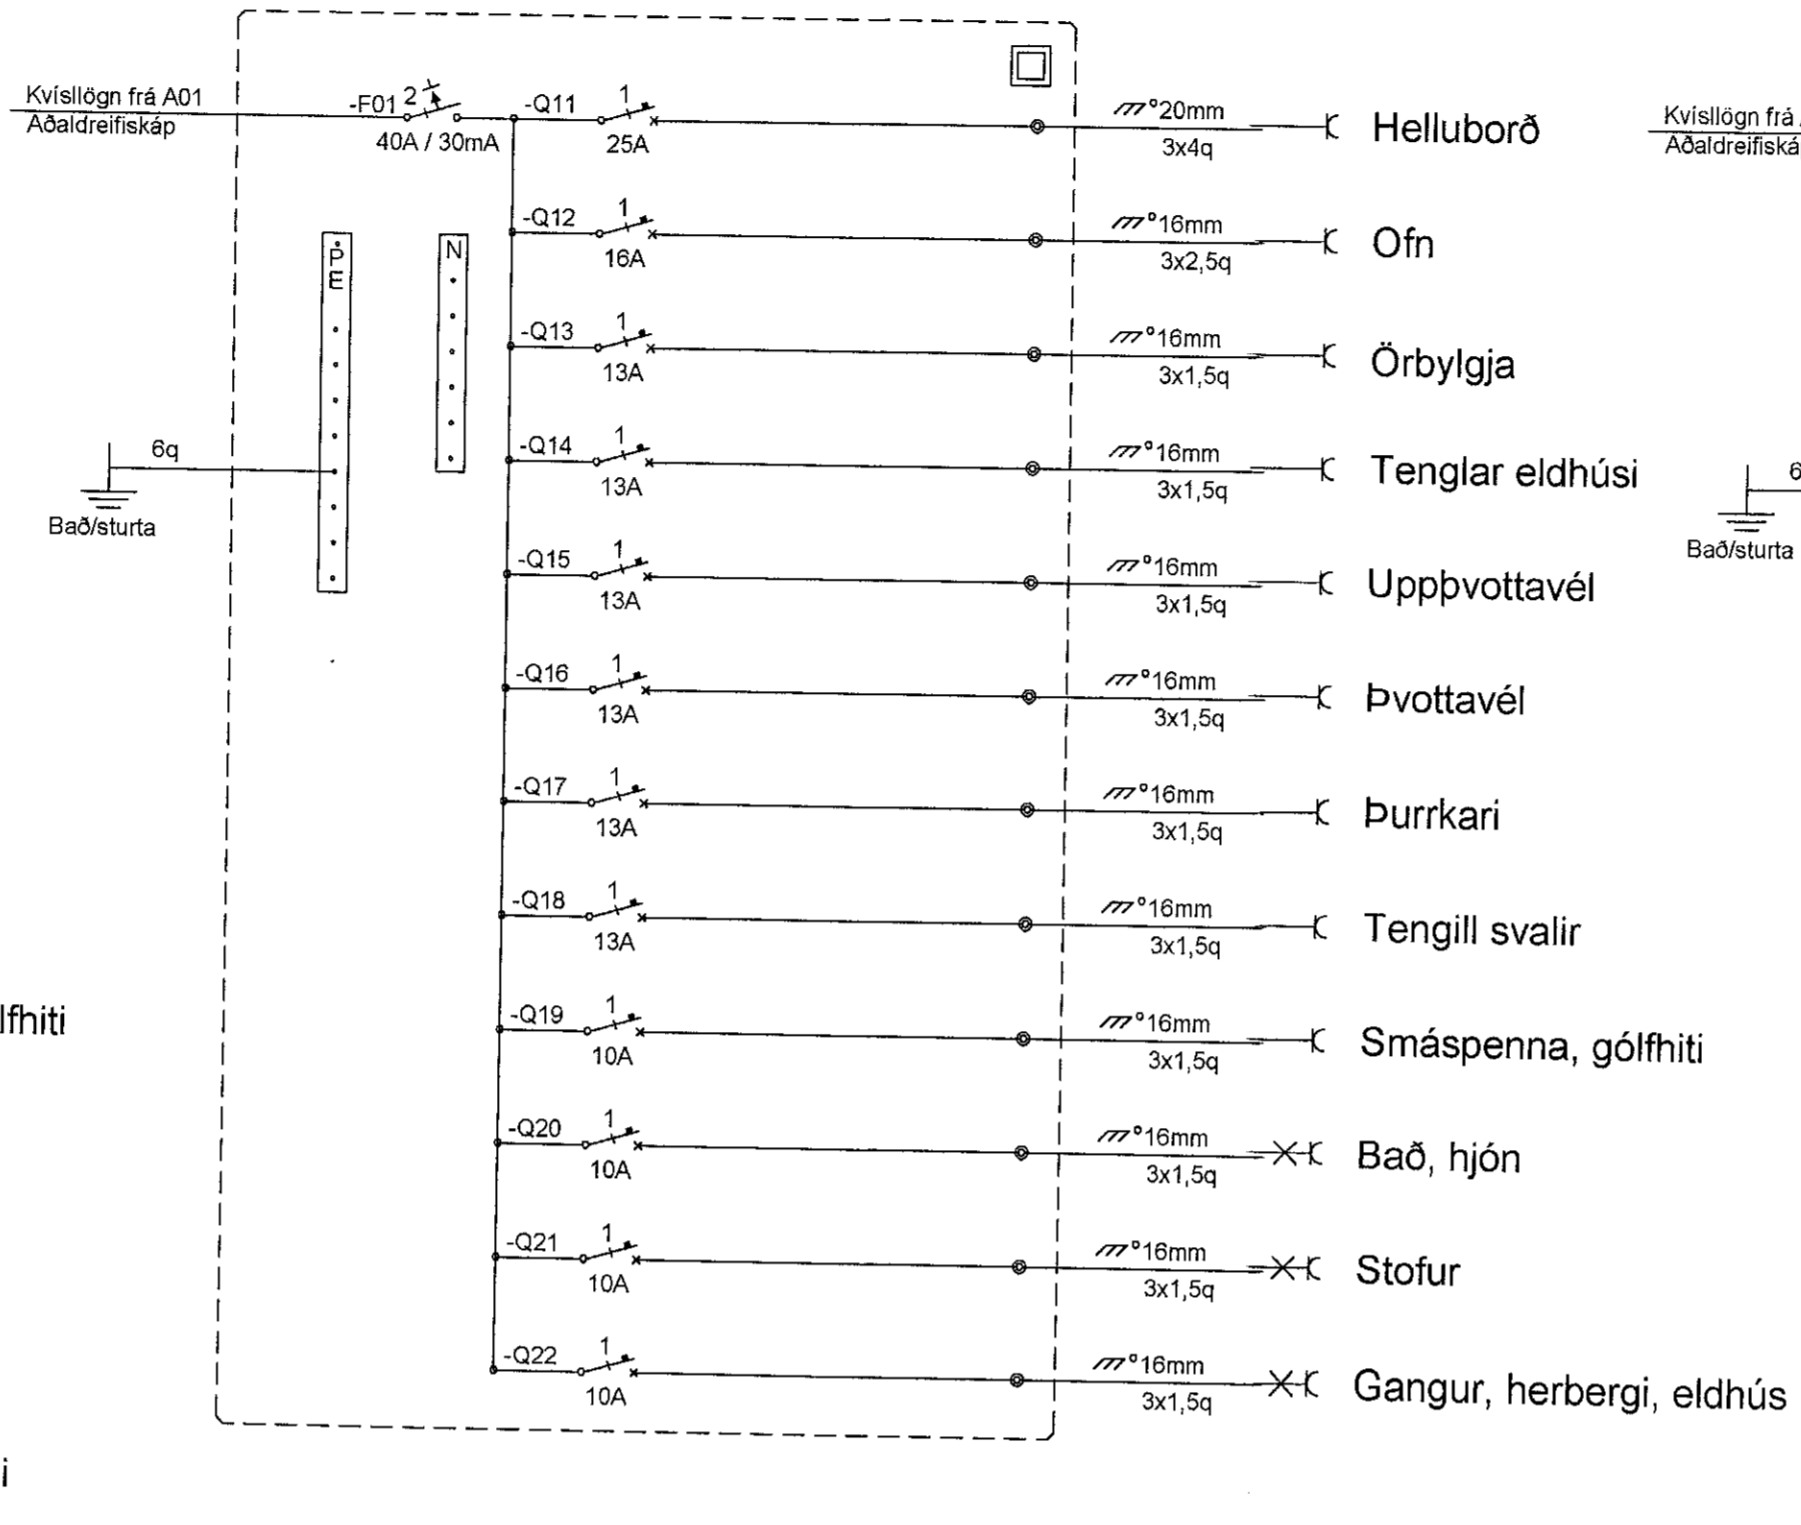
Kvísllögn frá A01
Aðaldreifiskáp

-F01 2
40A / 30mA

-Q11 1
25A
20mm
3x4q
Helluborð

Kvísllögn frá
Aðaldreifiská

-Q12 1
16A
16mm
3x2,5q
Ofn

PE

N

-Q13 1
13A
16mm
3x1,5q
Örbylgja

6q
Bað/sturta

-Q14 1
13A
16mm
3x1,5q
Tenglar eldhúsi

6
Bað/sturta

-Q15 1
13A
16mm
3x1,5q
Uppþvottavél

-Q16 1
13A
16mm
3x1,5q
Þvottavél

-Q17 1
13A
16mm
3x1,5q
Þurrkari

-Q18 1
13A
16mm
3x1,5q
Tengill svalir

lfhiti

-Q19 1
10A
16mm
3x1,5q
Smáspenna, gólfhiti

-Q20 1
10A
16mm
3x1,5q
Bað, hjón

-Q21 1
10A
16mm
3x1,5q
Stofur

-Q22 1
10A
16mm
3x1,5q
Gangur, herbergi, eldhús

i